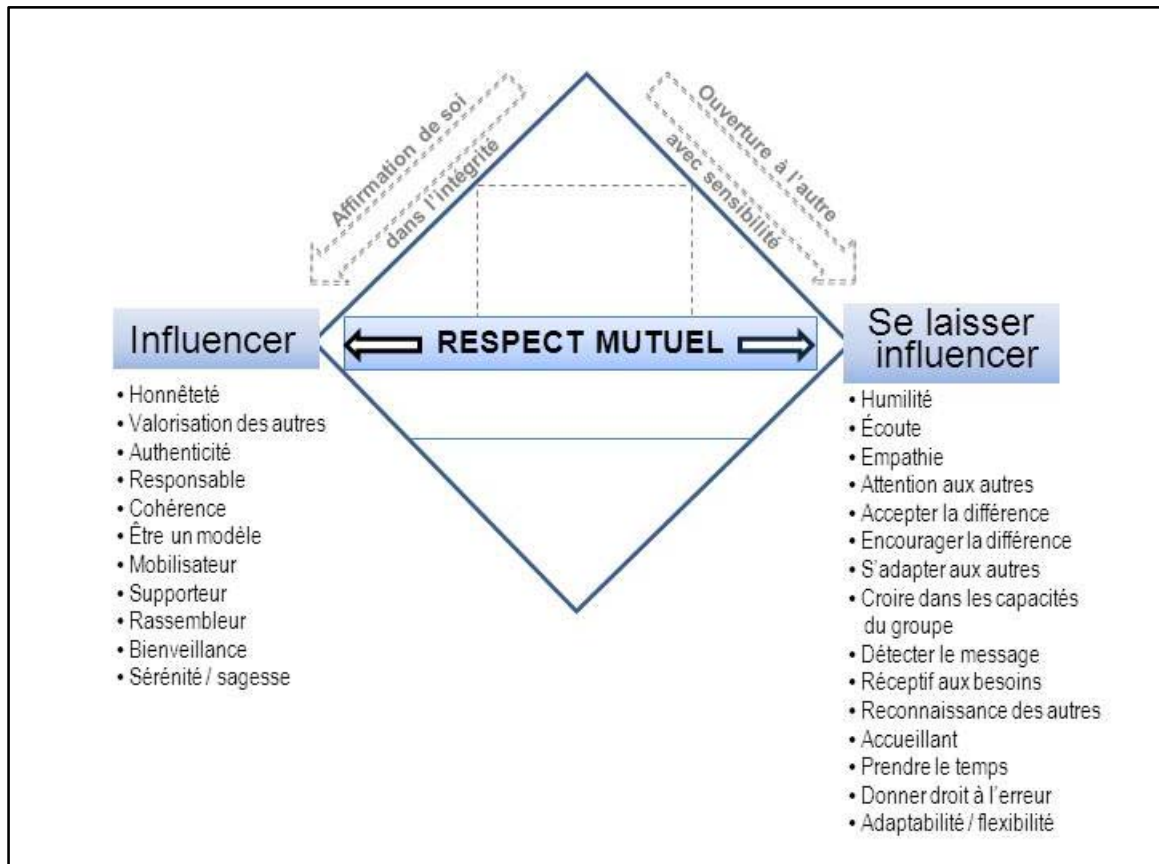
Affirmation de soi
dans l'intégrité

Ouverture à l'autre
avec sensibilité

Influencer

RESPECT MUTUEL

Se laisser influencer

• Honnêteté
• Valorisation des autres
• Authenticité
• Responsable
• Cohérence
• Être un modèle
• Mobilisateur
• Supporteur
• Rassembleur
• Bienveillance
• Sérénité / sagesse

• Humilité
• Écoute
• Empathie
• Attention aux autres
• Accepter la différence
• Encourager la différence
• S'adapter aux autres
• Croire dans les capacités du groupe
• Détecter le message
• Réceptif aux besoins
• Reconnaissance des autres
• Accueillant
• Prendre le temps
• Donner droit à l'erreur
• Adaptabilité / flexibilité